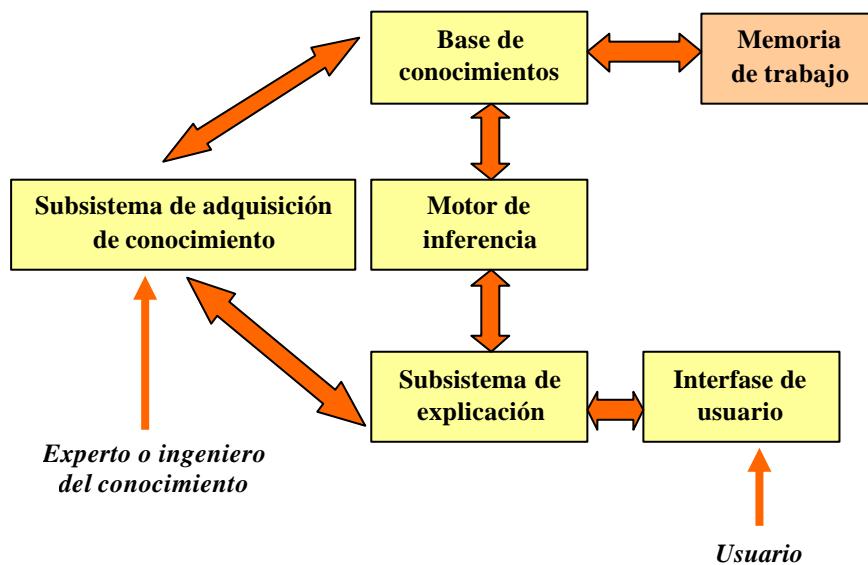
Base de conocimientos

Memoria de trabajo

Subsistema de adquisición de conocimiento

Motor de inferencia

Subsistema de explicación

Interfase de usuario

Experto o ingeniero del conocimiento

Usuario